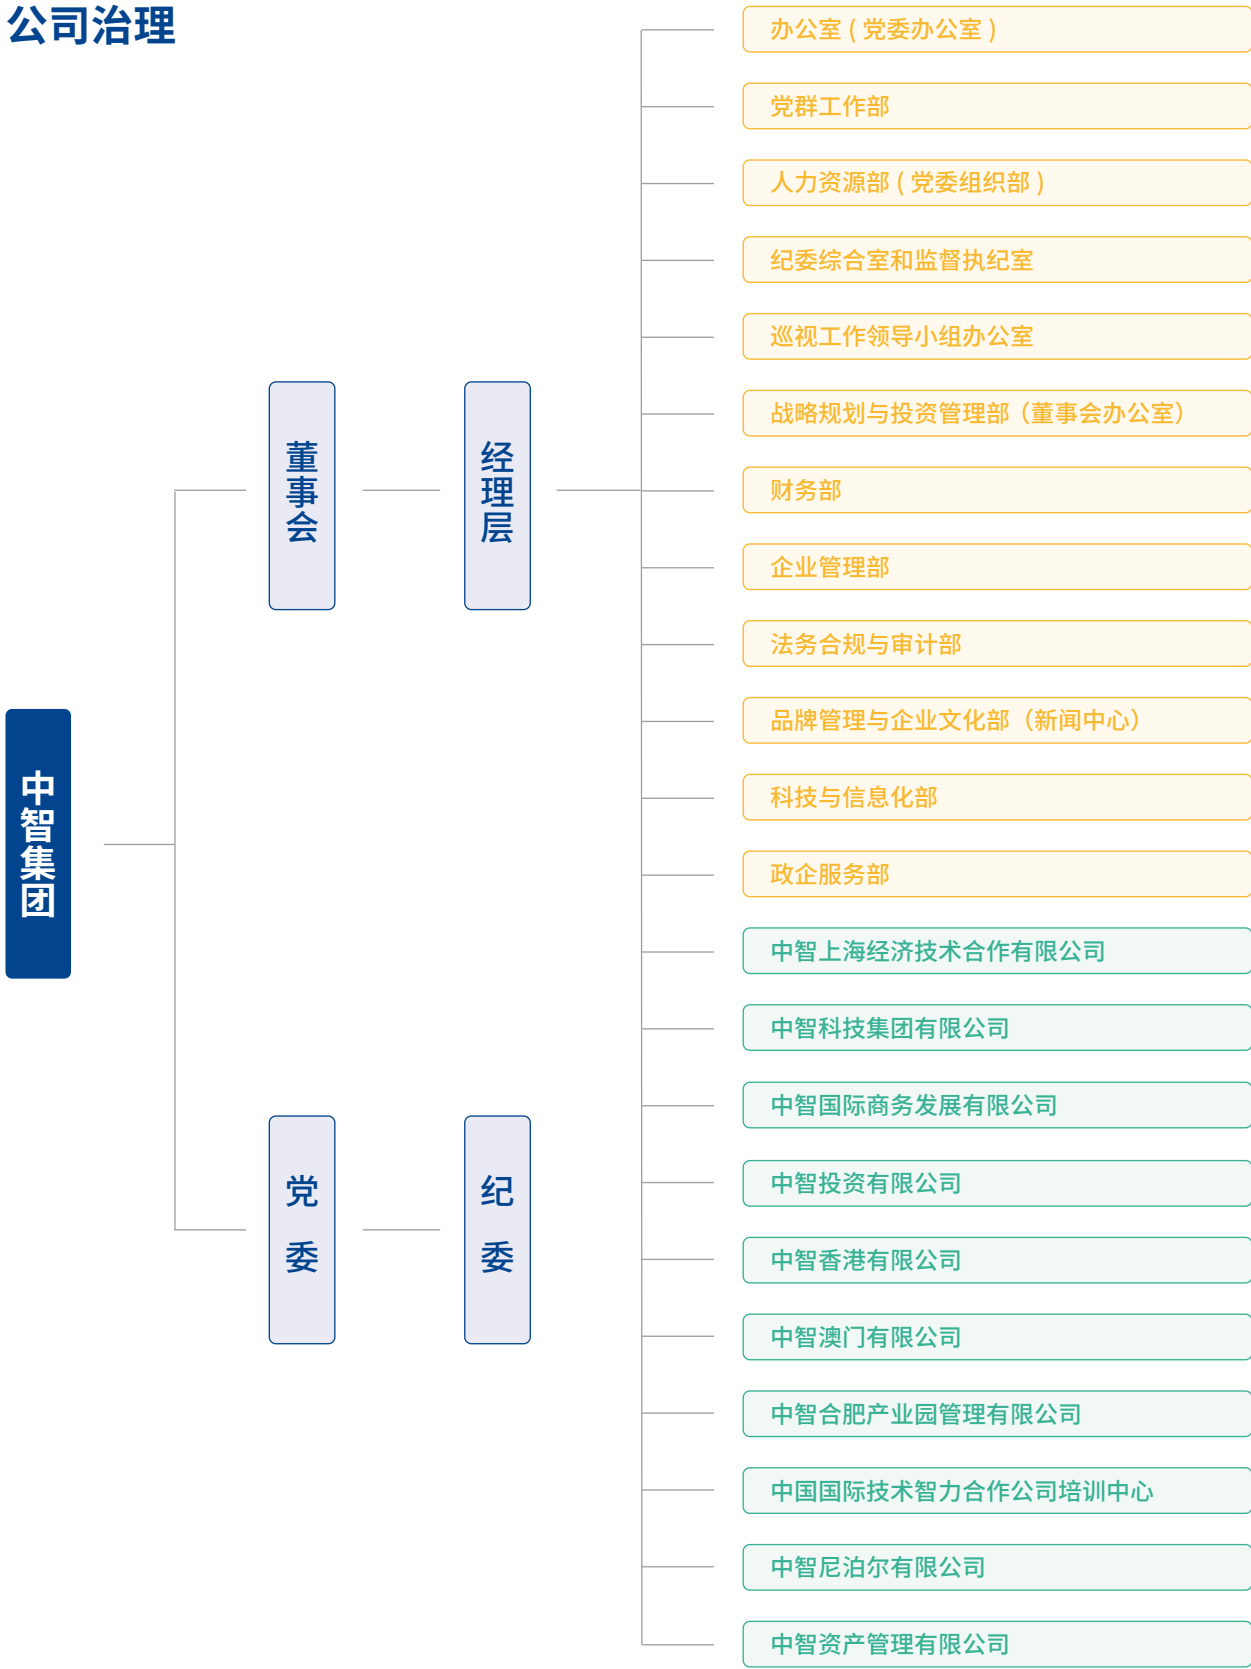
公司治理

中智集团

董事会

经理层

党委

纪委

办公室（党委办公室）

党群工作部

人力资源部（党委组织部）

纪委综合室和监督执纪室

巡视工作领导小组办公室

战略规划与投资管理部（董事会办公室）

财务部

企业管理部

法务合规与审计部

品牌管理与企业文化部（新闻中心）

科技与信息化部

政企服务部

中智上海经济技术合作有限公司

中智科技集团有限公司

中智国际商务发展有限公司

中智投资有限公司

中智香港有限公司

中智澳门有限公司

中智合肥产业园管理有限公司

中国国际技术智力合作公司培训中心

中智尼泊尔有限公司

中智资产管理有限公司